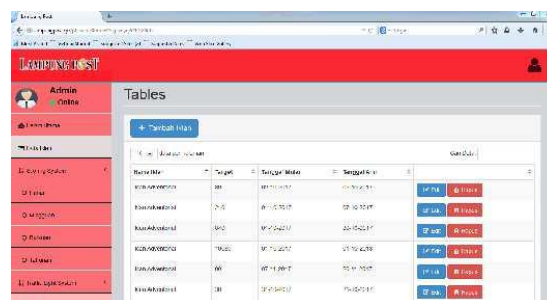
Lampung Post

Admin
Online

Tables

+ Tambah Iklan

Cari Data:

| Nama Iklan | Target | Tanggal Mulai | Tanggal Akhir | |
|---|---|---|---|---|
| Koin Advertorial | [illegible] | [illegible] | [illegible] | Edit Hapus |
| Koin Advertorial | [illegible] | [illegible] | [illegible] | Edit Hapus |
| Koin Advertorial | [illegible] | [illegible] | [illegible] | Edit Hapus |
| Koin Advertorial | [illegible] | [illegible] | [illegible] | Edit Hapus |
| Koin Advertorial | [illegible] | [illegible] | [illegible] | Edit Hapus |
| Koin Advertorial | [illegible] | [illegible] | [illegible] | Edit Hapus |